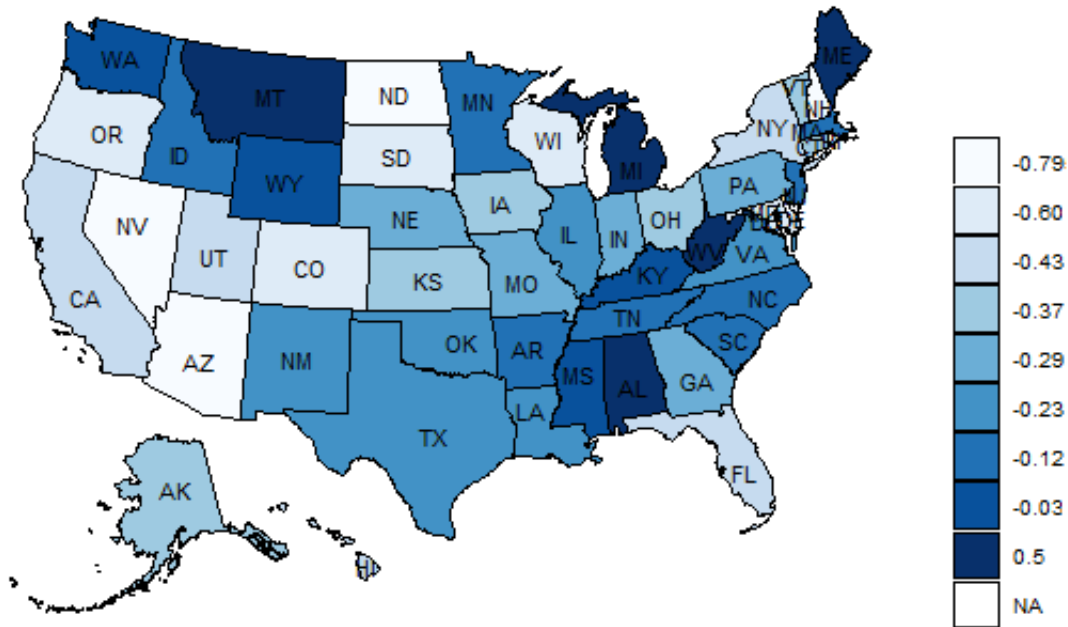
WA
MT
ND
MN
ME
VT
NH
OR
ID
SD
WI
NY
MA
CT
RI
WY
MI
PA
NJ
NV
NE
IA
OH
DE
MD
UT
IL
IN
WV
VA
CO
KS
MO
KY
CA
NC
TN
OK
AR
SC
NM
AZ
MS
AL
GA
LA
TX
FL
AK
HI

-0.79
-0.60
-0.43
-0.37
-0.29
-0.23
-0.12
-0.03
0.5
NA